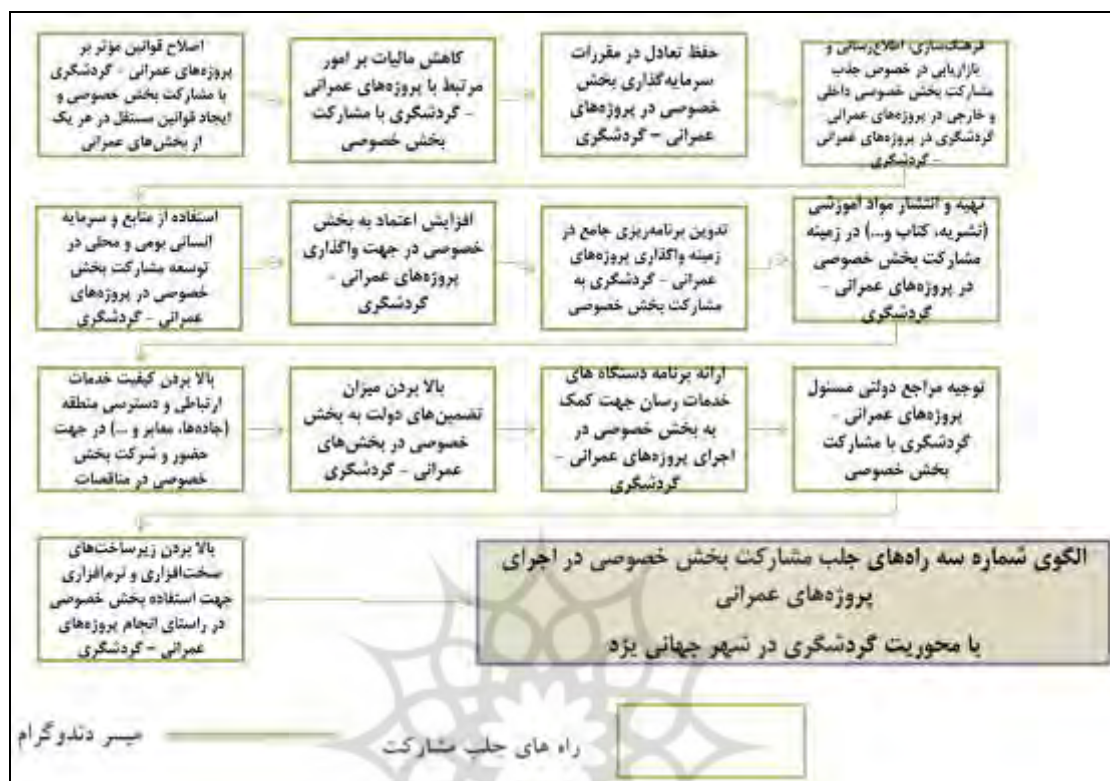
فرهنگسازی، اطلاع‌رسانی و بازاریابی در خصوص جلب مشارکت بخش خصوصی داخلی و خارجی در پروژه‌های عمرانی گردشگری در پروژه‌های عمرانی - گردشگری

حفظ تعادل در مقررات سرمایه‌گذاری بخش خصوصی در پروژه‌های عمرانی - گردشگری

کاهش مالیات بر امور مرتبط با پروژه‌های عمرانی - گردشگری با مشارکت بخش خصوصی

اصلاح قوانین موثر بر پروژه‌های عمرانی - گردشگری با مشارکت بخش خصوصی و ایجاد قوانین مستقل در هر یک از بخش‌های عمرانی

تهیه و انتشار مواد آموزشی (نشریه، کتاب و...) در زمینه مشارکت بخش خصوصی در پروژه‌های عمرانی - گردشگری

تدوین برنامه‌ریزی جامع در زمینه واگذاری پروژه‌های عمرانی - گردشگری به مشارکت بخش خصوصی

افزایش اعتماد به بخش خصوصی در جهت واگذاری پروژه‌های عمرانی - گردشگری

استفاده از منابع و سرمایه انسانی بومی و محلی در توسعه مشارکت بخش خصوصی در پروژه‌های عمرانی - گردشگری

توجیه مراجع دولتی مسئول پروژه‌های عمرانی - گردشگری با مشارکت بخش خصوصی

ارائه برنامه دستگاه های خدمات رسان جهت کمک به بخش خصوصی در اجرای پروژه‌های عمرانی - گردشگری

بالا بردن میزان تضمین‌های دولت به بخش خصوصی در بخش‌های عمرانی - گردشگری

بالا بردن کیفیت خدمات ارتباطی و دسترسی منطقه (جاده‌ها، معابر و ...) در جهت حضور و شرکت بخش خصوصی در مناقصات

بالا بردن زیرساخت‌های سخت‌افزاری و نرم‌افزاری جهت استفاده بخش خصوصی در راستای انجام پروژه‌های عمرانی - گردشگری

الگوی شماره سه راه‌های جلب مشارکت بخش خصوصی در اجرای پروژه‌های عمرانی
با محوریت گردشگری در شهر جهانی یزد

مسیر دندوگرام

راه های جلب مشارکت